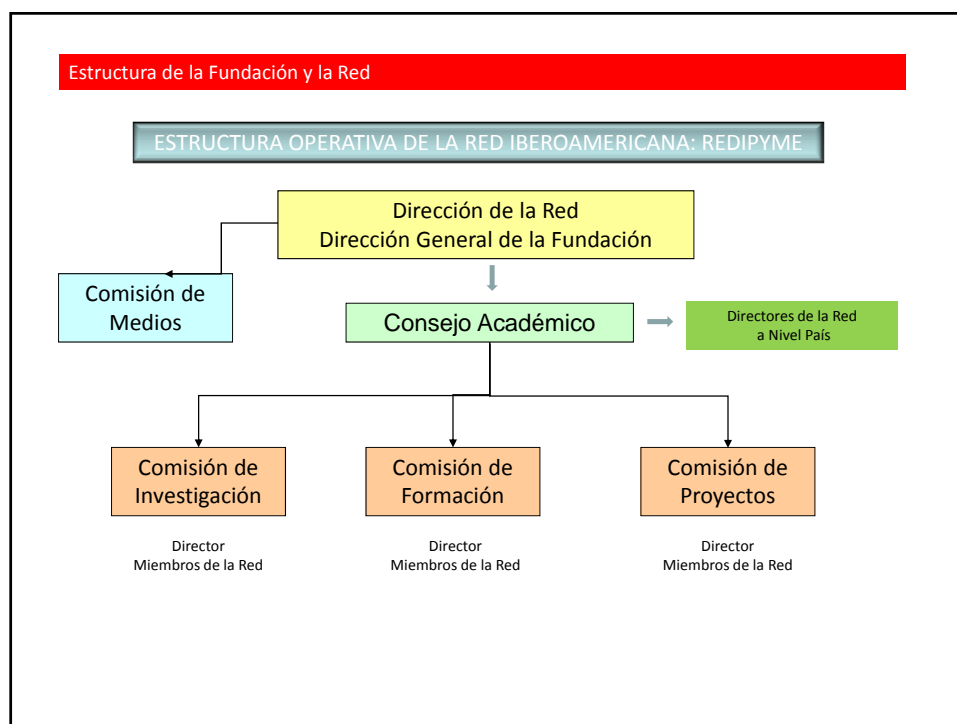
Estructura de la Fundación y la Red

ESTRUCTURA OPERATIVA DE LA RED IBEROAMERICANA: REDIPYME

Dirección de la Red
Dirección General de la Fundación

Comisión de Medios

Consejo Académico

Directores de la Red a Nivel País

Comisión de Investigación

Director
Miembros de la Red

Comisión de Formación

Director
Miembros de la Red

Comisión de Proyectos

Director
Miembros de la Red